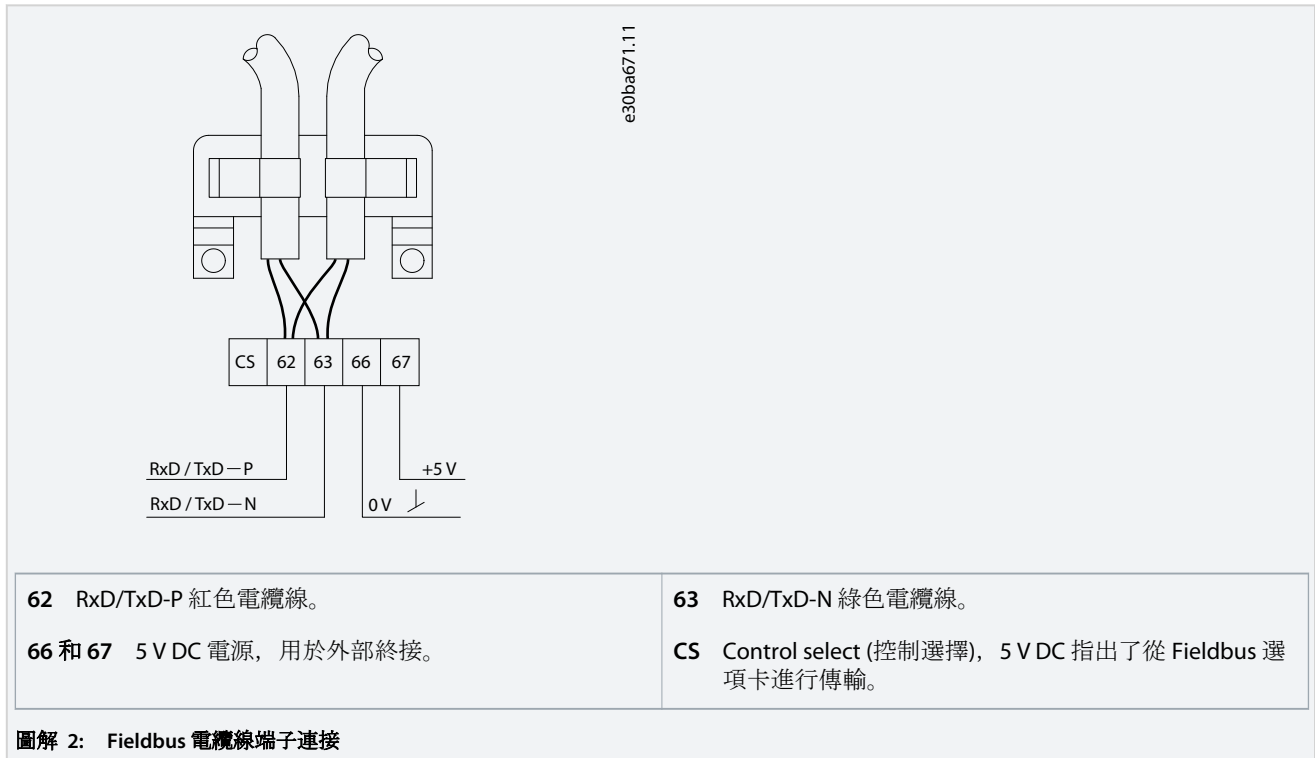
e30ba671.11

CS 62 63 66 67

RxD / TxD－P

RxD / TxD－N

+5 V

0 V

| | |
|---|---|
| **62** RxD/TxD-P 紅色電纜線。 | **63** RxD/TxD-N 綠色電纜線。 |
| **66 和 67** 5 V DC 電源，用於外部終接。 | **CS** Control select (控制選擇)，5 V DC 指出了從 Fieldbus 選項卡進行傳輸。 |

**圖解 2: Fieldbus 電纜線端子連接**